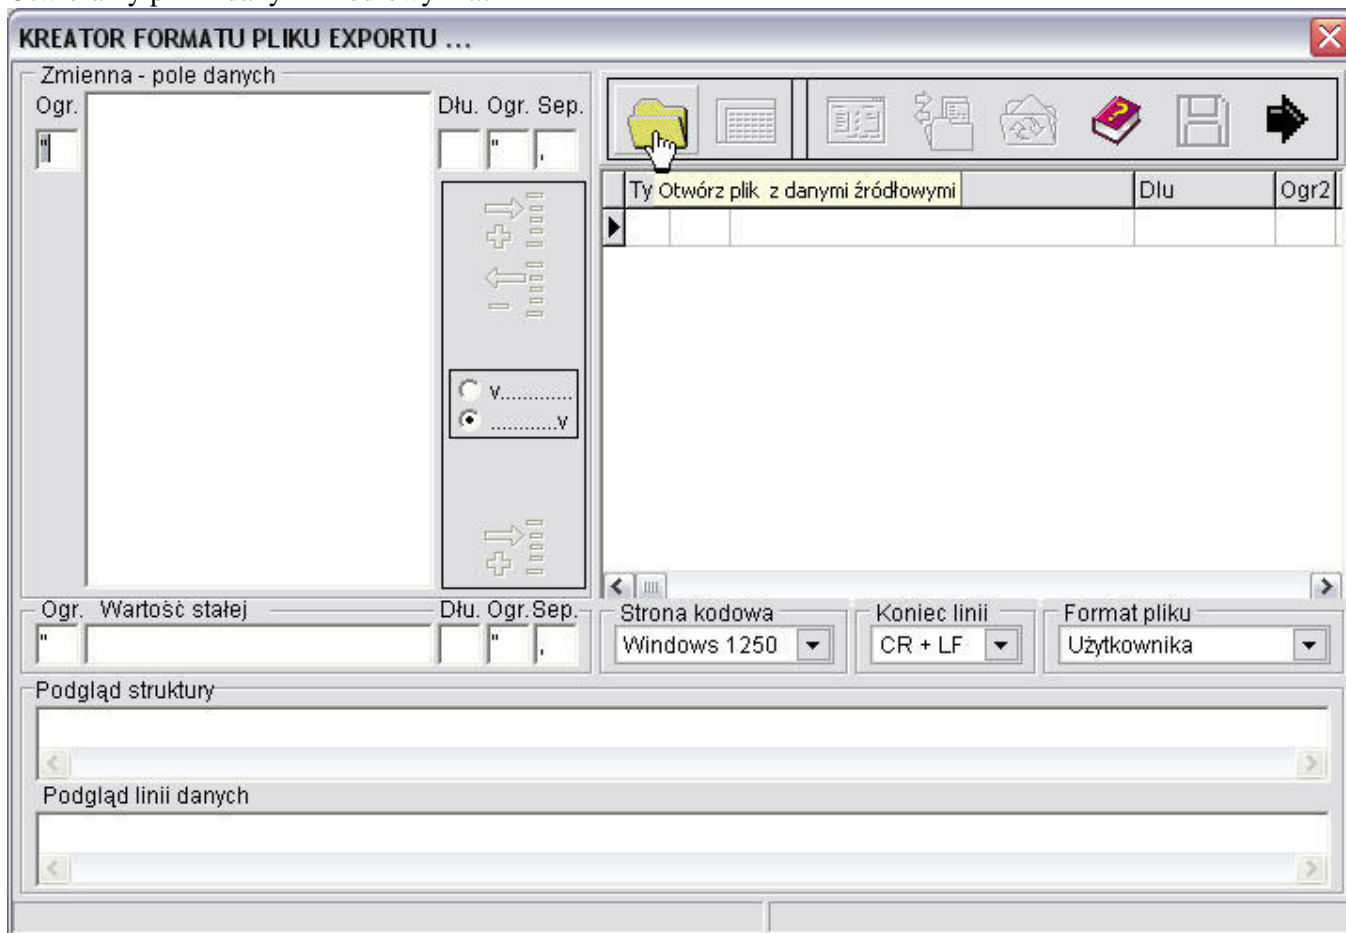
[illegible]

KREATOR FORMATU PLIKU EXPORTU ...

Zmienna - pole danych

Ogr.

"

Dłu. Ogr. Sep.

"

,

Ty Otwórz plik z danymi źródłowymi

Dlu

Ogr2

v............

............v

Ogr. Wartość stałej

"

Dłu. Ogr. Sep.

"

,

Strona kodowa

Windows 1250

Koniec linii

CR + LF

Format pliku

Użytkownika

Podgląd struktury

Podgląd linii danych